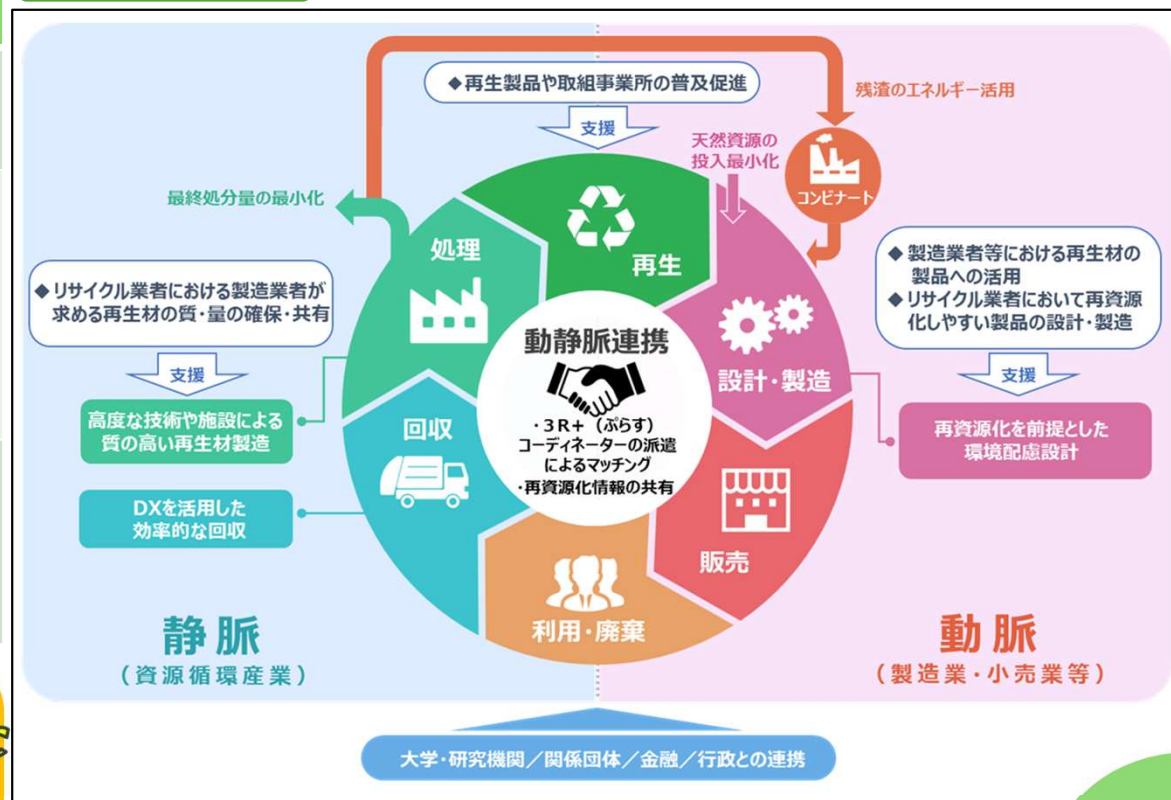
◆再生製品や取組事業所の普及促進

支援

残渣のエネルギー活用

天然資源の投入最小化

コンビナート

最終処分量の最小化

処理

再生

◆製造業者等における再生材の製品への活用
◆リサイクル業者において再資源化しやすい製品の設計・製造

◆リサイクル業者における製造業者が求める再生材の質・量の確保・共有

動静脈連携

設計・製造

支援

支援

高度な技術や施設による質の高い再生材製造

回収

・3R+（ぷらす）コーディネーターの派遣によるマッチング
・再資源化情報の共有

再資源化を前提とした環境配慮設計

DXを活用した効率的な回収

販売

利用・廃棄

静脈
（資源循環産業）

動脈
（製造業・小売業等）

大学・研究機関／関係団体／金融／行政との連携